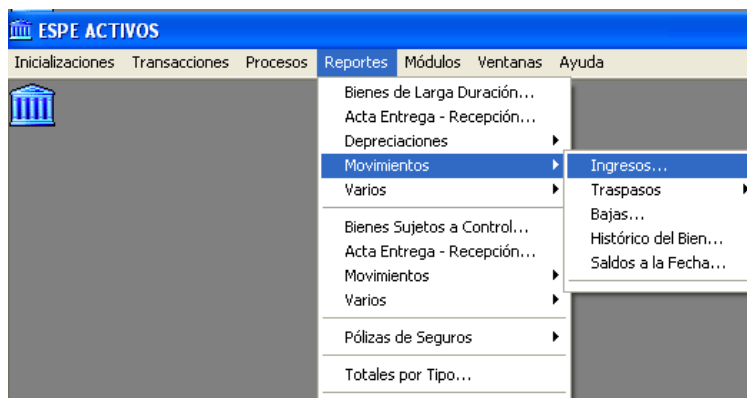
ESPE ACTIVOS

Inicializaciones Transacciones Procesos Reportes Módulos Ventanas Ayuda

Bienes de Larga Duración...
Acta Entrega - Recepción...
Depreciaciones
Movimientos
Varios

Bienes Sujetos a Control...
Acta Entrega - Recepción...
Movimientos
Varios

Pólizas de Seguros

Totales por Tipo...

Ingresos...
Traspasos
Bajas...
Histórico del Bien...
Saldos a la Fecha...